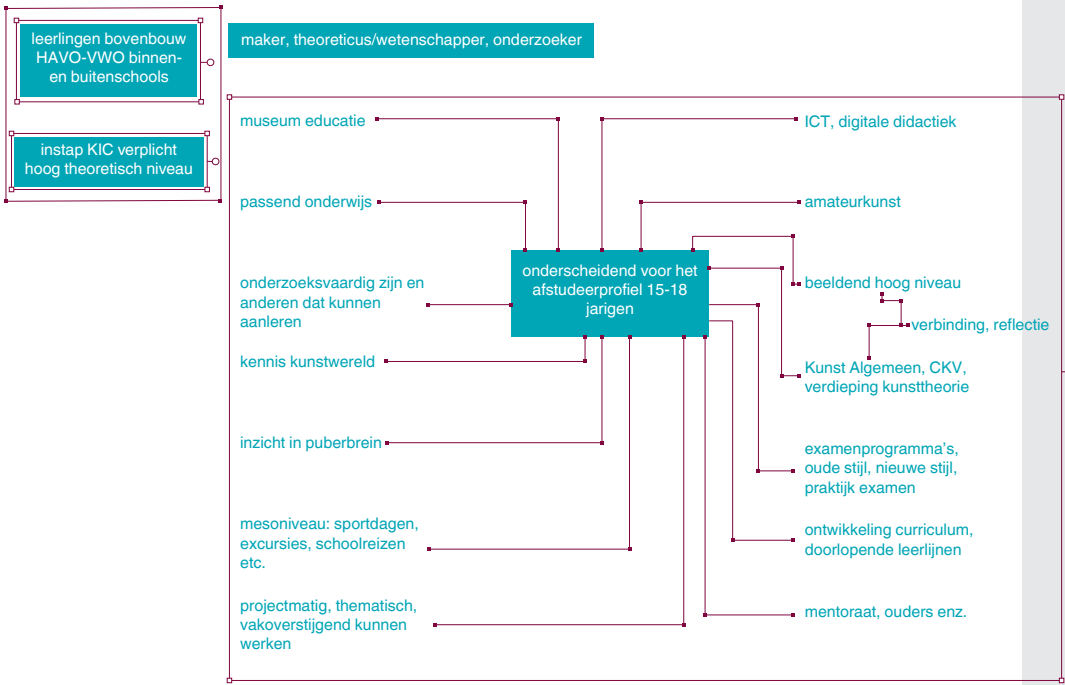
leerlingen bovenbouw HAVO-VWO binnen- en buitenschools

instap KIC verplicht hoog theoretisch niveau

maker, theoreticus/wetenschapper, onderzoeker

museum educatie

ICT, digitale didactiek

passend onderwijs

amateurkunst

onderscheidend voor het afstudeerprofiel 15-18 jarigen

onderzoeksvaardig zijn en anderen dat kunnen aanleren

beeldend hoog niveau

verbinding, reflectie

kennis kunstwereld

Kunst Algemeen, CKV, verdieping kunsttheorie

inzicht in puberbrein

examenprogramma's, oude stijl, nieuwe stijl, praktijk examen

mesoniveau: sportdagen, excursies, schoolreizen etc.

ontwikkeling curriculum, doorlopende leerlijnen

projectmatig, thematisch, vakoverstijgend kunnen werken

mentoraat, ouders enz.